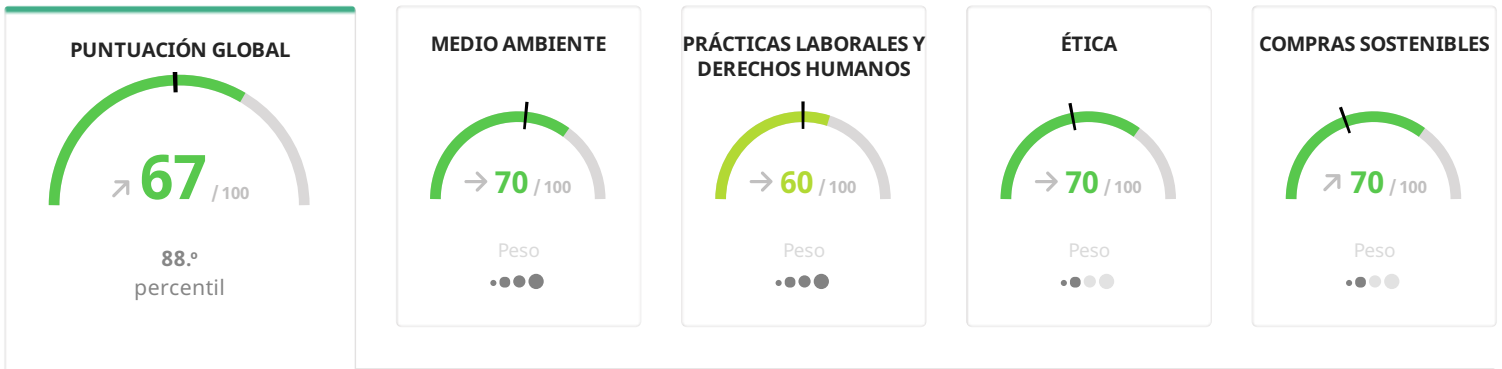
PUNTUACIÓN GLOBAL

↗ 67 / 100

88.º
percentil

MEDIO AMBIENTE

→ 70 / 100

Peso

PRÁCTICAS LABORALES Y DERECHOS HUMANOS

→ 60 / 100

Peso

ÉTICA

→ 70 / 100

Peso

COMPRAS SOSTENIBLES

↗ 70 / 100

Peso